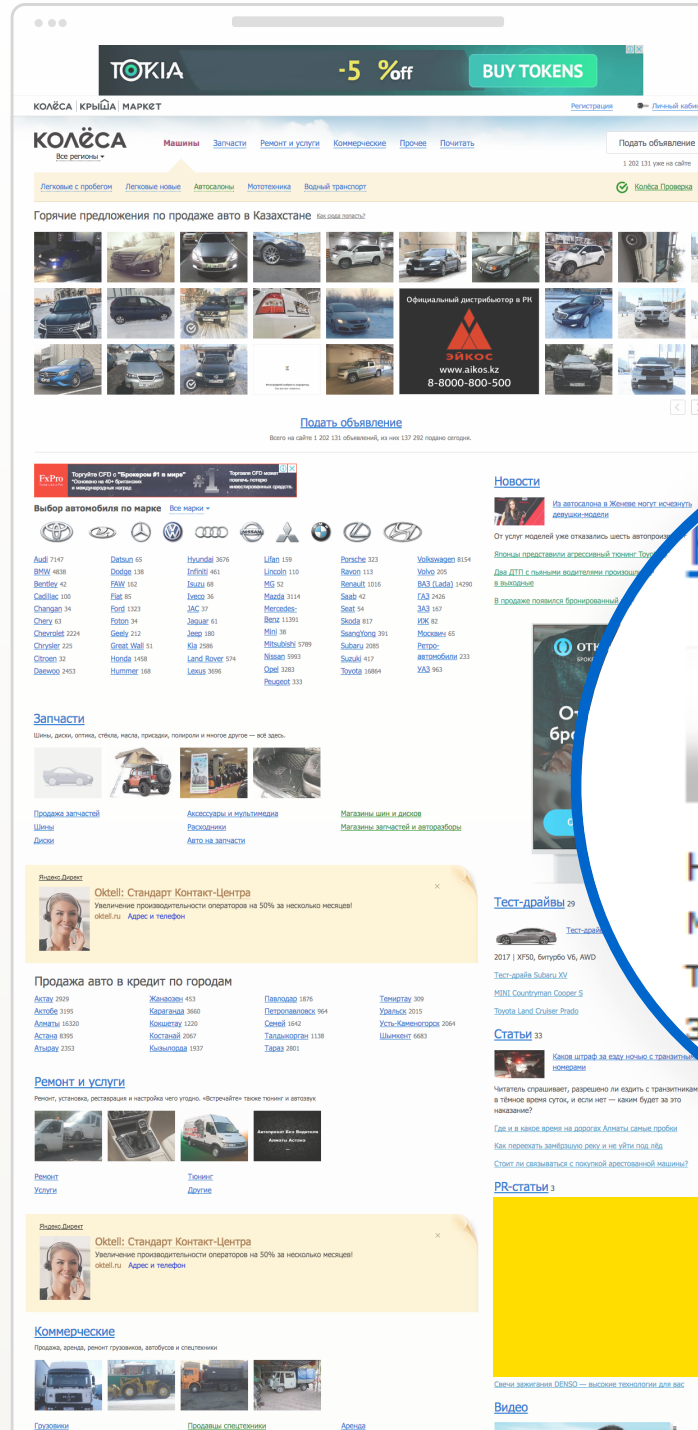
TOKIA -5 %off BUY TOKENS

КОЛЁСА | КРЫША | МАРКЕТ

Регистрация Личный каби

КОЛЁСА
Все регионы

Машины Запчасти Ремонт и услуги Коммерческие Прочее Почитать

Подать объявление
1 202 131 уже на сайте

Легковые с пробегом Легковые новые Автосалоны Мототехника Водный транспорт

Колёса Проверка

Горячие предложения по продаже авто в Казахстане Как сюда попасть?

Официальный дистрибьютор в РК
ЭЙКОС
www.aikos.kz
8-8000-800-500

Подать объявление
Всего на сайте 1 202 131 объявлений, из них 137 292 подано сегодня.

Выбор автомобиля по марке Все марки

| | | | | | |
|---|---|---|---|---|---|
| Audi 7147 | Datsun 65 | Hyundai 3676 | Lifan 159 | Porsche 323 | Volkswagen 8154 |
| BMW 4838 | Dodge 138 | Infiniti 461 | Lincoln 110 | Ravon 113 | Volvo 205 |
| Bentley 42 | FAW 162 | Isuzu 68 | MG 52 | Renault 1016 | ВАЗ (Lada) 14290 |
| Cadillac 100 | Fiat 85 | Iveco 36 | Mazda 3114 | Saab 42 | ГАЗ 2426 |
| Changan 34 | Ford 1323 | JAC 37 | Mercedes-Benz 11391 | Seat 54 | ЗАЗ 167 |
| Chery 63 | Foton 34 | Jaguar 61 | Mini 38 | Skoda 817 | ИЖ 82 |
| Chevrolet 2224 | Geely 212 | Jeep 180 | Mitsubishi 5789 | SsangYong 391 | Москвич 65 |
| Chrysler 225 | Great Wall 51 | Kia 2586 | Nissan 5993 | Subaru 2085 | Ретро-автомобили 233 |
| Citroen 32 | Honda 1458 | Land Rover 574 | Opel 3283 | Suzuki 417 | УАЗ 963 |
| Daewoo 2453 | Hummer 168 | Lexus 3696 | Peugeot 333 | Toyota 16864 | |

Запчасти
Шины, диски, оптика, стёкла, масла, присадки, полироли и многое другое — всё здесь.

Продажа запчастей Аксессуары и мультимедиа Магазины шин и дисков
Шины Расходники Магазины запчастей и авторазборы
Диски Авто на запчасти

Яндекс.Директ
Oktell: Стандарт Контакт-Центра
Увеличение производительности операторов на 50% за несколько месяцев!
oktell.ru Адрес и телефон

Продажа авто в кредит по городам

| | | | |
|---|---|---|---|
| Актау 2929 | Жанаозен 453 | Павлодар 1876 | Темиртау 309 |
| Актобе 3195 | Караганда 3660 | Петропавловск 964 | Уральск 2015 |
| Алматы 16320 | Кокшетау 1220 | Семей 1642 | Усть-Каменогорск 2064 |
| Астана 8395 | Костанай 2067 | Талдыкорган 1138 | Шымкент 6683 |
| Атырау 2353 | Кызылорда 1937 | Тараз 2801 | |

Ремонт и услуги
Ремонт, установка, реставрация и настройка чего угодно. «Встречайте» также тюнинг и автозвук

Ремонт Тюнинг
Услуги Другие

Яндекс.Директ
Oktell: Стандарт Контакт-Центра
Увеличение производительности операторов на 50% за несколько месяцев!
oktell.ru Адрес и телефон

Коммерческие
Продажа, аренда, ремонт грузовиков, автобусов и спецтехники

Грузовики Продавцы спецтехники Аренда

Новости
Из автосалона в Женеве могут исчезнуть девушки-модели
От услуг моделей уже отказались шесть автопроиз
Японцы представили агрессивный тюнинг Toyo
Два ДТП с пьяными водителями произошл в выходные
В продаже появился бронированный

Тест-драйвы 29
Тест-
2017 | XF50, битурбо V6, AWD
Тест-драйв Subaru XV
MINI Countryman Cooper S
Toyota Land Cruiser Prado

Статьи 33
Каков штраф за езду ночью с транзитн номерами
Читатель спрашивает, разрешено ли ездить с транзитным в тёмное время суток, и если нет — каким будет за это наказание?
Где и в какое время на дорогах Алматы самые пробки
Как переехать замёрзшую реку и не уйти под лёд
Стоит ли связываться с покупкой арестованной машины?

PR-статьи 3
Свечи зажигания DENSO — высокие технологии для вас

Видео